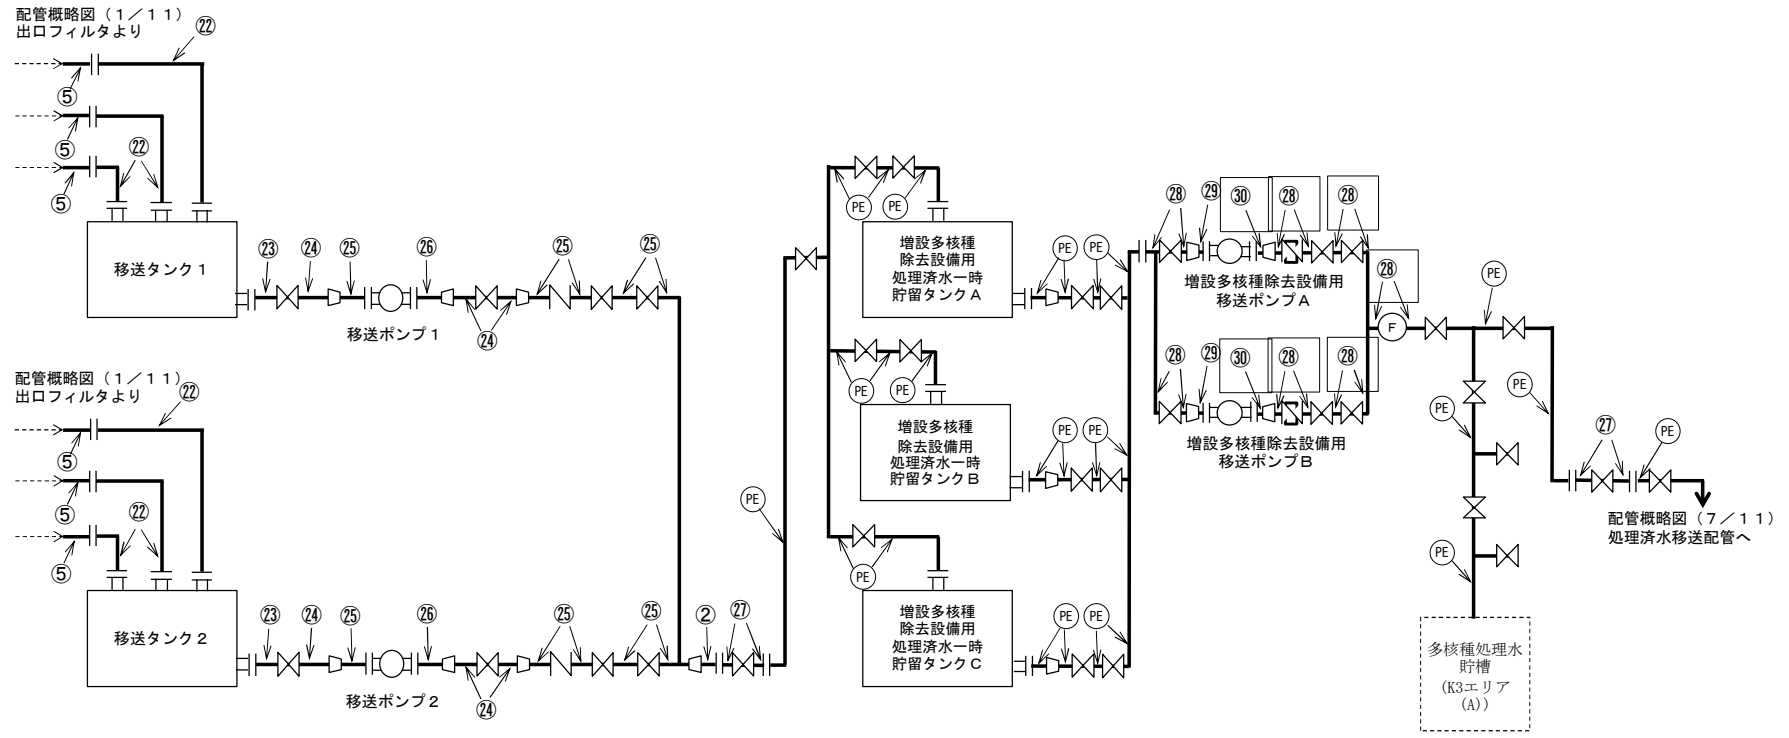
配管概略図（1／11）
出口フィルタより

㉒

⑤

⑤

㉒

⑤

移送タンク１

㉓ ㉔ ㉕ ㉖ ㉕ ㉕

移送ポンプ１

㉔

配管概略図（1／11）
出口フィルタより

㉒

⑤

⑤

㉒

⑤

移送タンク２

㉓ ㉔ ㉕ ㉖ ㉕ ㉕

移送ポンプ２

㉔

② ㉗

PE

PE PE

増設多核種
除去設備用
処理済水一時
貯留タンクＡ

PE PE

PE PE

増設多核種
除去設備用
処理済水一時
貯留タンクＢ

PE PE

PE

増設多核種
除去設備用
処理済水一時
貯留タンクＣ

PE PE

㉘ ㉙ ㉚ ㉘ ㉘

増設多核種除去設備用
移送ポンプＡ

㉘ ㉙ ㉚ ㉘ ㉘

増設多核種除去設備用
移送ポンプＢ

㉘

F

PE

PE

PE

PE

㉗ PE

配管概略図（7／11）
処理済水移送配管へ

多核種処理水
貯槽
(K3エリア
(A))